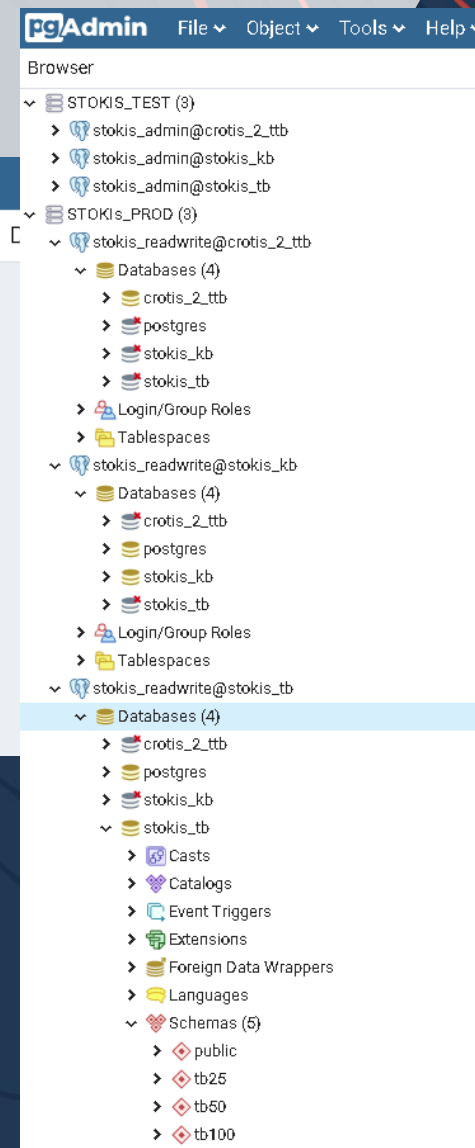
pgAdmin File Object Tools Help

Browser

STOKIS_TEST (3)
stokis_admin@crotis_2_ttb
stokis_admin@stokis_kb
stokis_admin@stokis_tb
STOKIs_PROD (3)
stokis_readwrite@crotis_2_ttb
Databases (4)
crotis_2_ttb
postgres
stokis_kb
stokis_tb
Login/Group Roles
Tablespaces
stokis_readwrite@stokis_kb
Databases (4)
crotis_2_ttb
postgres
stokis_kb
stokis_tb
Login/Group Roles
Tablespaces
stokis_readwrite@stokis_tb
Databases (4)
crotis_2_ttb
postgres
stokis_kb
stokis_tb
Casts
Catalogs
Event Triggers
Extensions
Foreign Data Wrappers
Languages
Schemas (5)
public
tb25
tb50
tb100